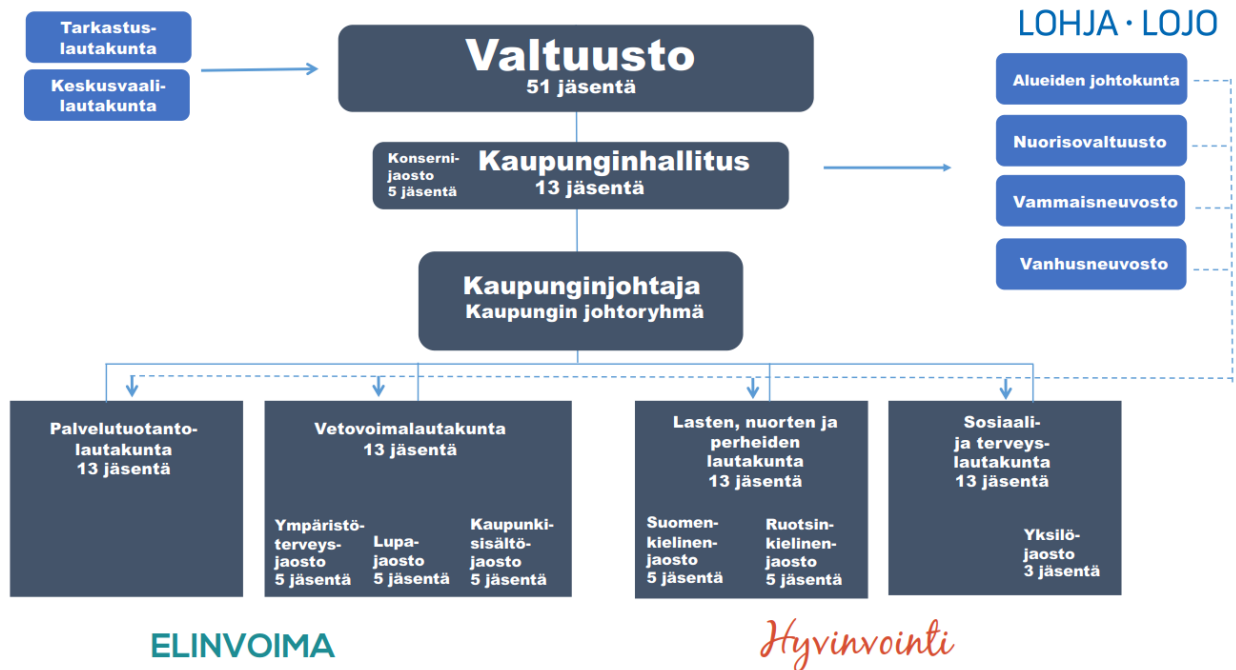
Tarkastuslautakunta

Keskusvaalilautakunta

Valtuusto
51 jäsentä

LOHJA · LOJO

Alueiden johtokunta

Nuorisovaltuusto

Vammaisneuvosto

Vanhusneuvosto

Konsernijaosto
5 jäsentä

Kaupunginhallitus
13 jäsentä

Kaupunginjohtaja
Kaupungin johtoryhmä

Palvelutuotantolautakunta
13 jäsentä

Vetovoimalautakunta
13 jäsentä

Ympäristöterveysjaosto
5 jäsentä

Lupajaosto
5 jäsentä

Kaupunkisisältöjaosto
5 jäsentä

Lasten, nuorten ja perheiden lautakunta
13 jäsentä

Suomenkielinenjaosto
5 jäsentä

Ruotsinkielinenjaosto
5 jäsentä

Sosiaali- ja terveyslautakunta
13 jäsentä

Yksilöjaosto
3 jäsentä

ELINVOIMA

Hyvinvointi